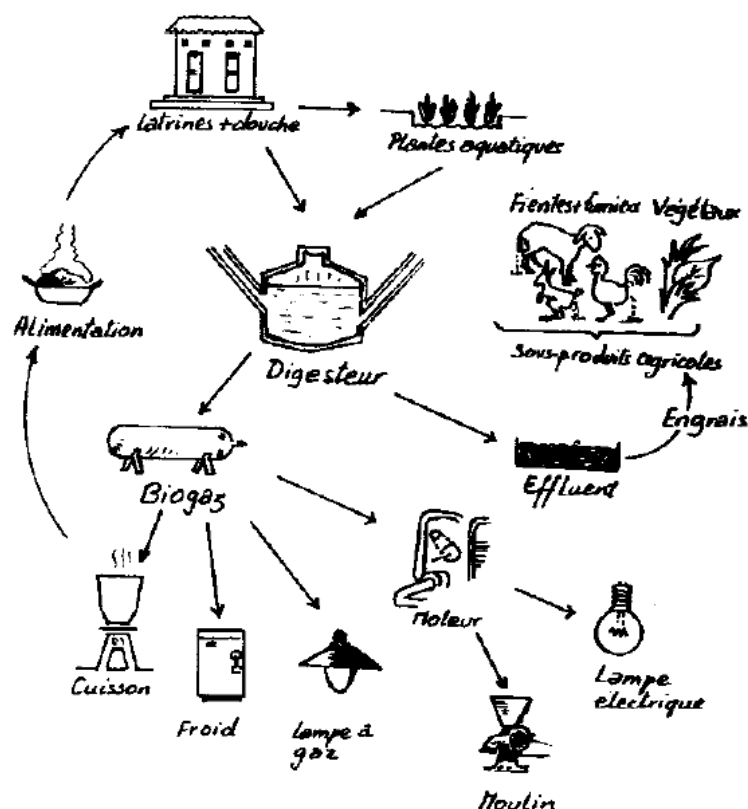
Latrines + douche

Plantes aquatiques

Fientes + fumier Végétaux

Sous-produits agricoles

Alimentation

Digesteur

Engrais

Biogaz

Effluent

Moteur

Cuisson

Froid

Lampe à gaz

Lampe électrique

Moulin